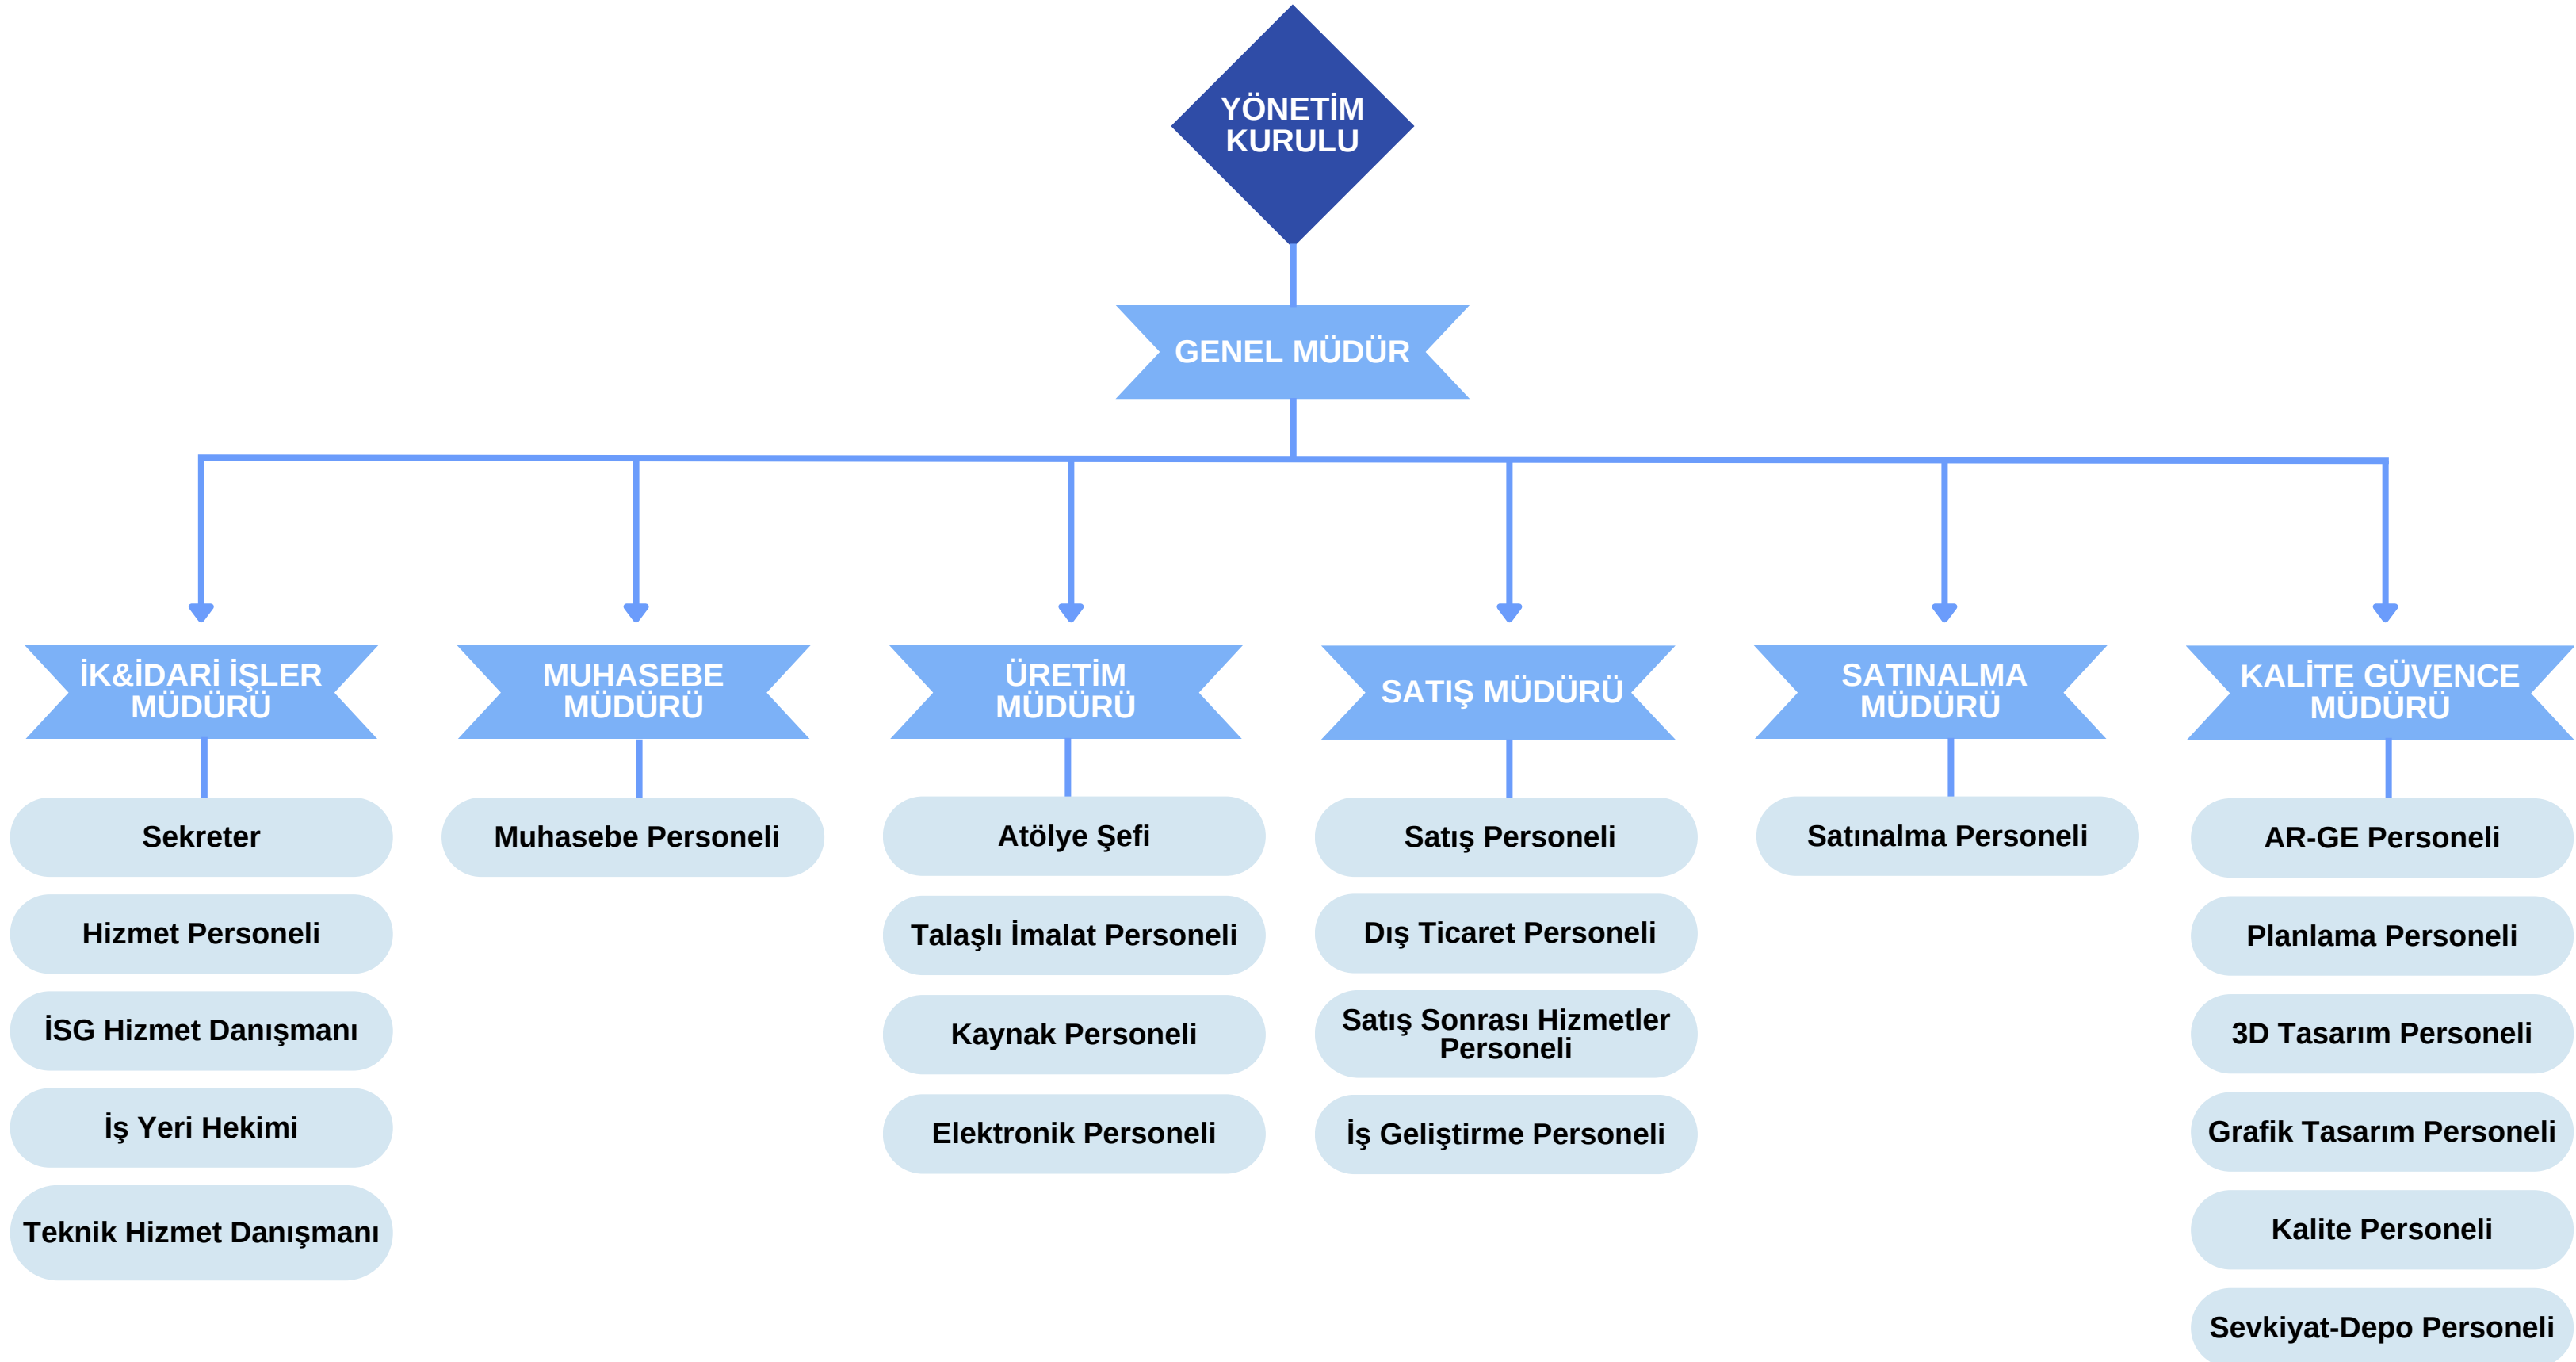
YÖNETİM KURULU

GENEL MÜDÜR

İK&İDARİ İŞLER MÜDÜRÜ

Sekreter

Hizmet Personeli

İSG Hizmet Danışmanı

İş Yeri Hekimi

Teknik Hizmet Danışmanı

MUHASEBE MÜDÜRÜ

Muhasebe Personeli

ÜRETİM MÜDÜRÜ

Atölye Şefi

Talaşlı İmalat Personeli

Kaynak Personeli

Elektronik Personeli

SATIŞ MÜDÜRÜ

Satış Personeli

Dış Ticaret Personeli

Satış Sonrası Hizmetler Personeli

İş Geliştirme Personeli

SATINALMA MÜDÜRÜ

Satınalma Personeli

KALİTE GÜVENCE MÜDÜRÜ

AR-GE Personeli

Planlama Personeli

3D Tasarım Personeli

Grafik Tasarım Personeli

Kalite Personeli

Sevkiyat-Depo Personeli